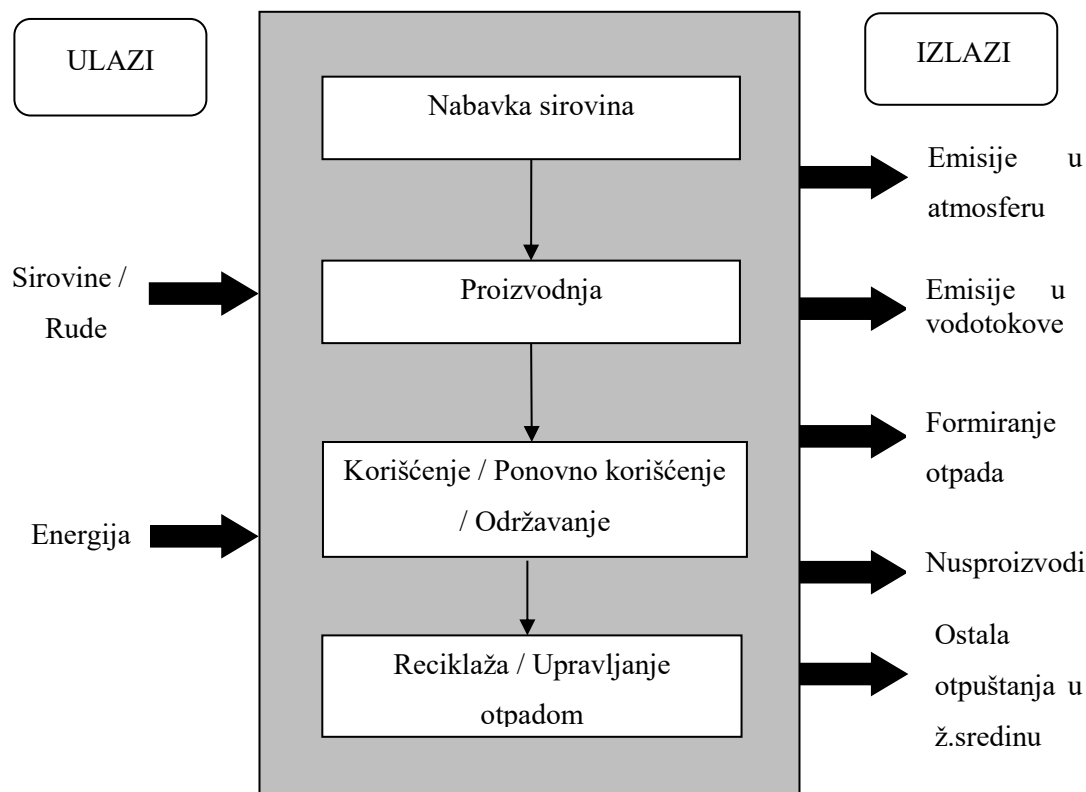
ULAZI

IZLAZI

Nabavka sirovina

Proizvodnja

Korišćenje / Ponovno korišćenje / Održavanje

Reciklaža / Upravljanje otpadom

Sirovine / Rude

Energija

Emisije u atmosferu

Emisije u vodotokove

Formiranje otpada

Nusproizvodi

Ostala otpuštanja u ž.sredinu